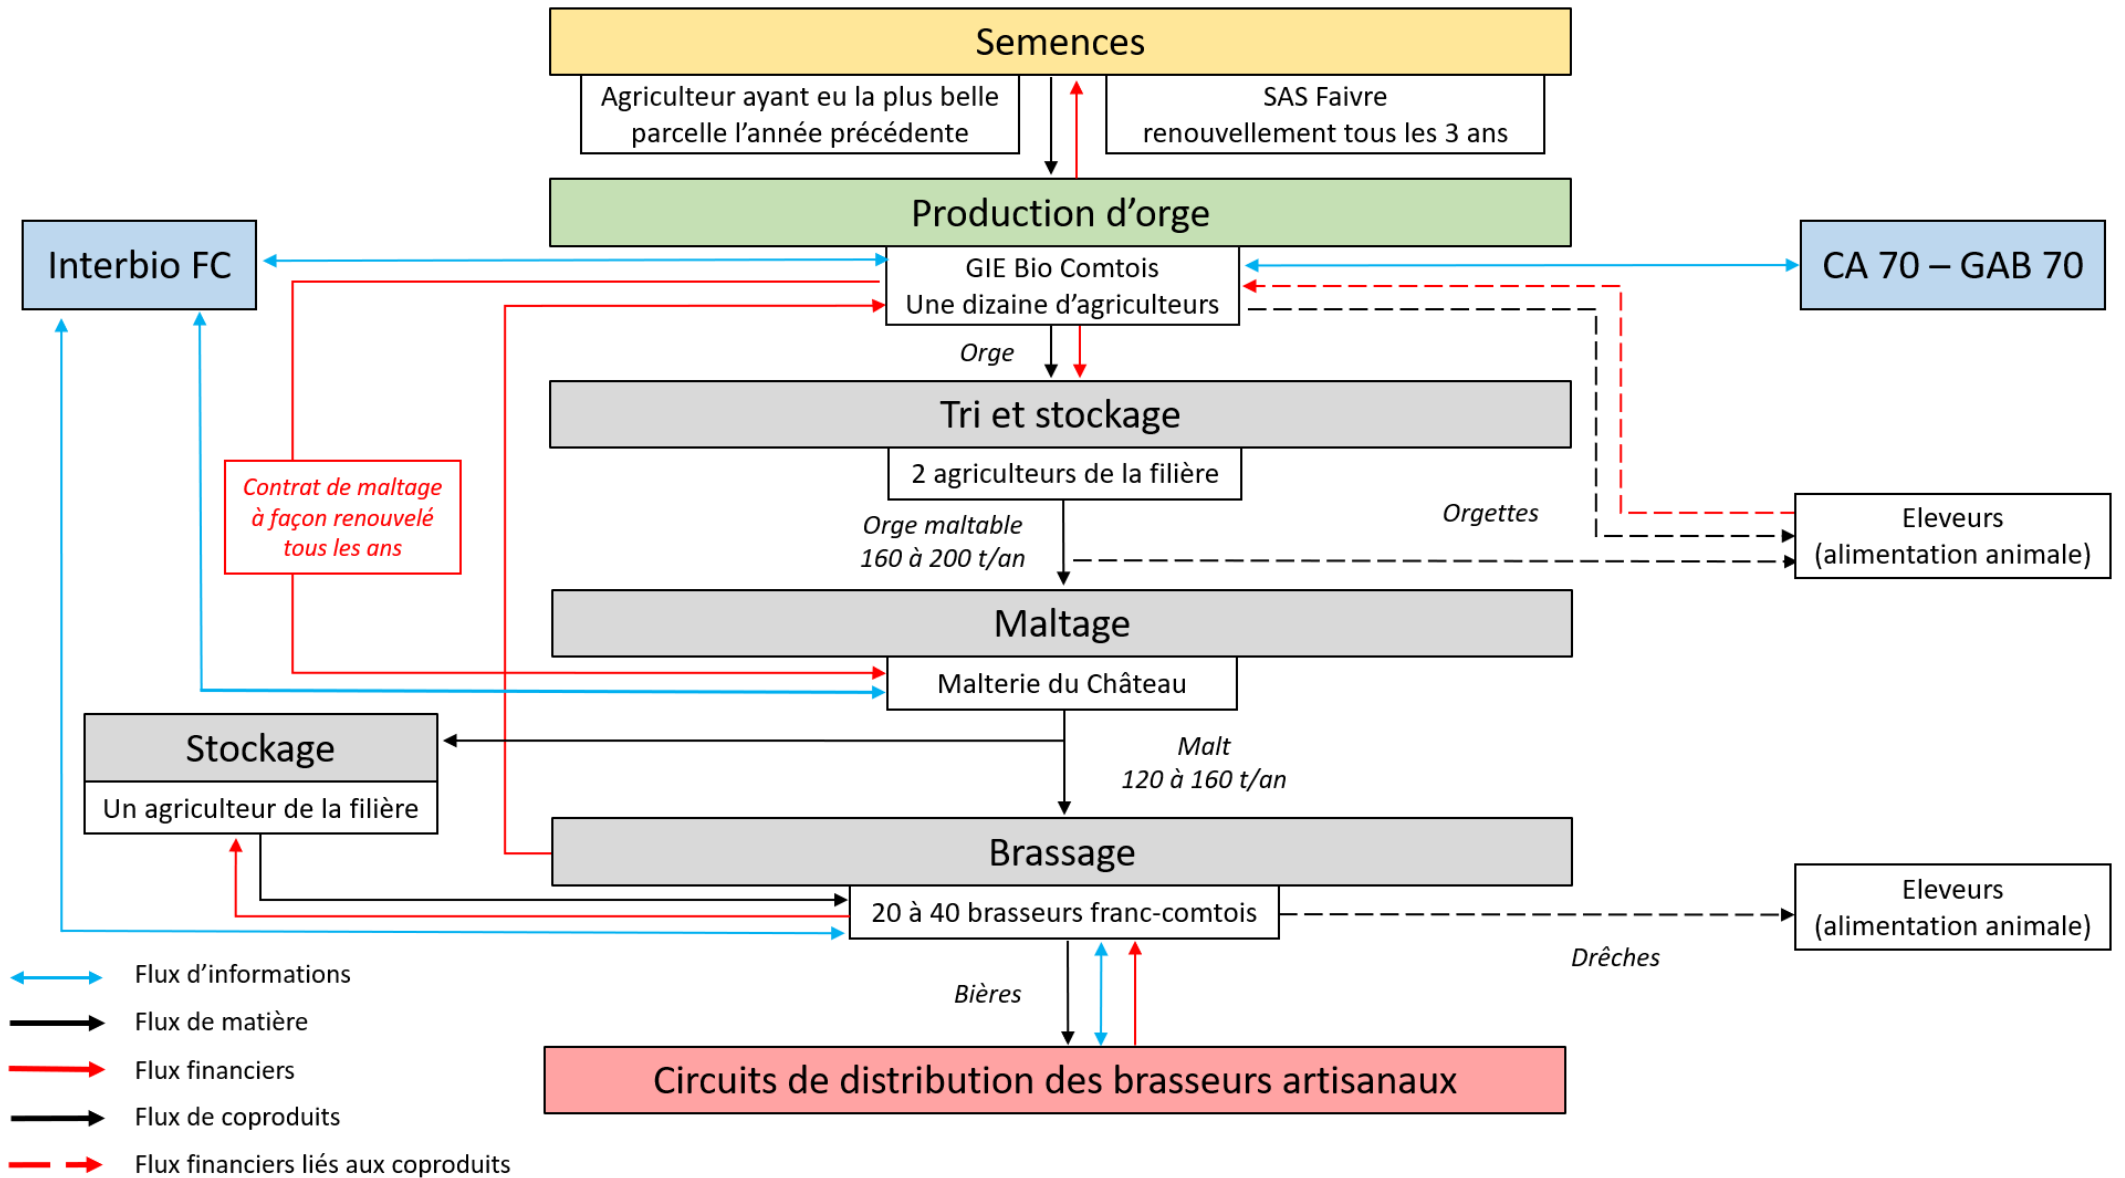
Semences

Agriculteur ayant eu la plus belle parcelle l'année précédente

SAS Faivre renouvellement tous les 3 ans

Interbio FC

Production d'orge

CA 70 – GAB 70

GIE Bio Comtois
Une dizaine d'agriculteurs

Orge

Tri et stockage

2 agriculteurs de la filière

Contrat de maltage à façon renouvelé tous les ans

Orge maltable
160 à 200 t/an

Orgettes

Eleveurs (alimentation animale)

Maltage

Malterie du Château

Stockage

Un agriculteur de la filière

Malt
120 à 160 t/an

Brassage

20 à 40 brasseurs franc-comtois

Eleveurs (alimentation animale)

Drêches

Bières

Flux d'informations

Flux de matière

Flux financiers

Flux de coproduits

Flux financiers liés aux coproduits

Circuits de distribution des brasseurs artisanaux